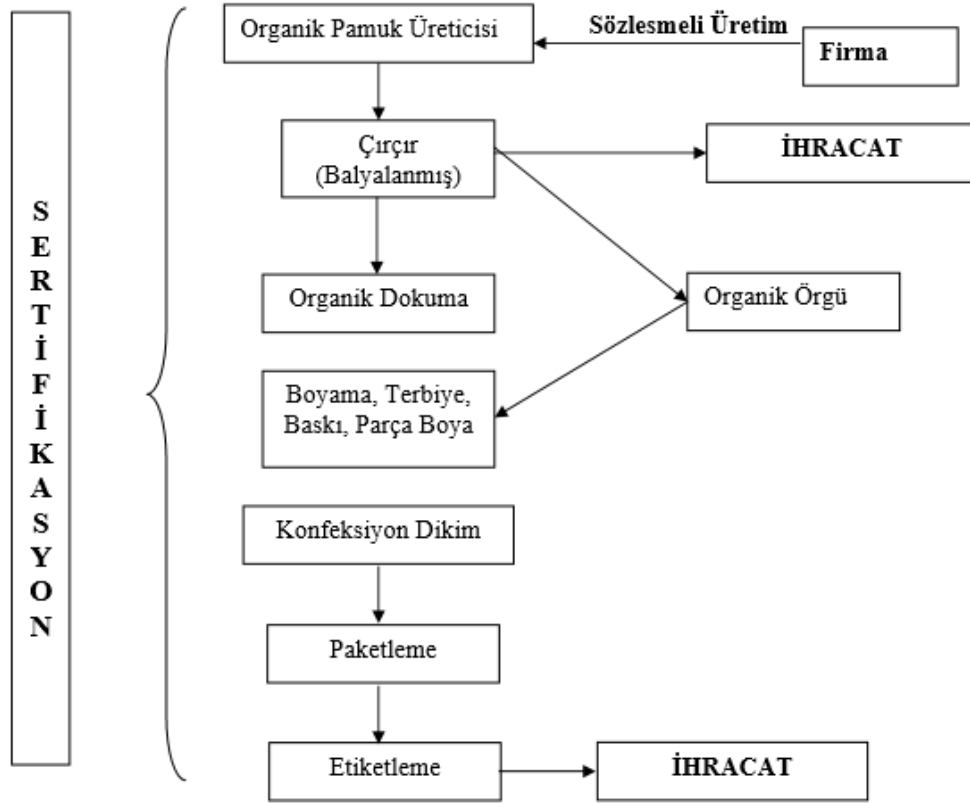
SERTİFİKASYON

Organik Pamuk Üreticisi

Sözlesmeli Üretim

Firma

Çırçır (Balyalanmış)

İHRACAT

Organik Dokuma

Organik Örgü

Boyama, Terbiye, Baskı, Parça Boya

Konfeksiyon Dikim

Paketleme

Etiketleme

İHRACAT